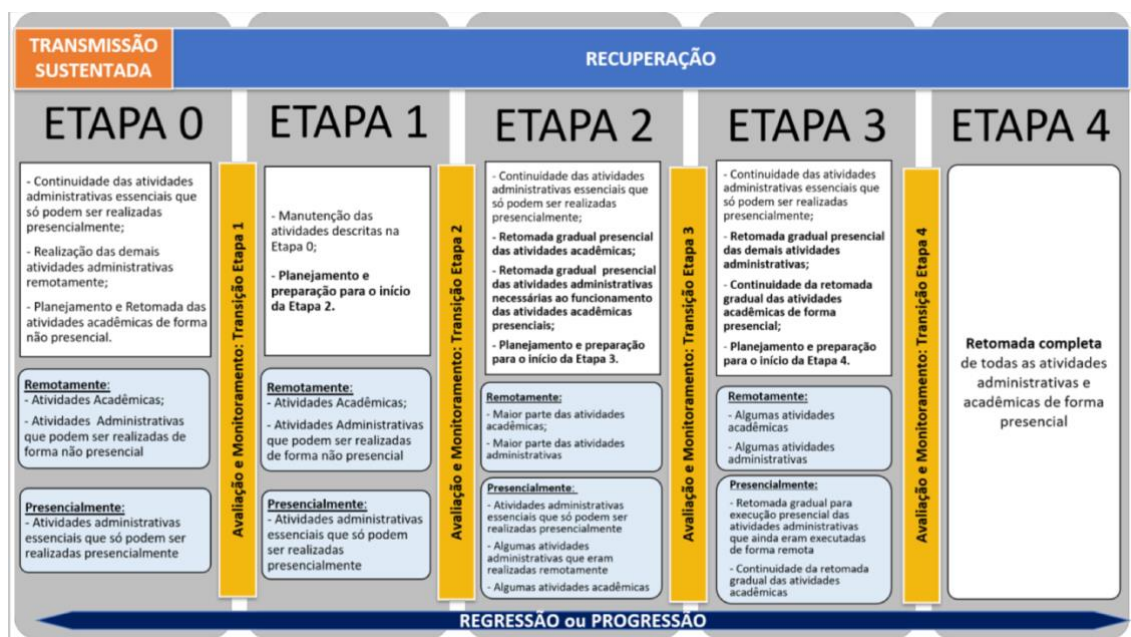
TRANSMISSÃO SUSTENTADA

RECUPERAÇÃO

ETAPA 0

- Continuidade das atividades administrativas essenciais que só podem ser realizadas presencialmente;

- Realização das demais atividades administrativas remotamente;

- Planejamento e Retomada das atividades acadêmicas de forma não presencial.

Remotamente:
- Atividades Acadêmicas;
- Atividades Administrativas que podem ser realizadas de forma não presencial

Presencialmente:
- Atividades administrativas essenciais que só podem ser realizadas presencialmente

Avaliação e Monitoramento: Transição Etapa 1

ETAPA 1

- Manutenção das atividades descritas na Etapa 0;

- Planejamento e preparação para o início da Etapa 2.

Remotamente:
- Atividades Acadêmicas;
- Atividades Administrativas que podem ser realizadas de forma não presencial

Presencialmente:
- Atividades administrativas essenciais que só podem ser realizadas presencialmente

Avaliação e Monitoramento: Transição Etapa 2

ETAPA 2

- Continuidade das atividades administrativas essenciais que só podem ser realizadas presencialmente;

- Retomada gradual presencial das atividades acadêmicas;

- Retomada gradual presencial das atividades administrativas necessárias ao funcionamento das atividades acadêmicas presenciais;

- Planejamento e preparação para o início da Etapa 3.

Remotamente:
- Maior parte das atividades acadêmicas;
- Maior parte das atividades administrativas

Presencialmente:
- Atividades administrativas essenciais que só podem ser realizadas presencialmente
- Algumas atividades administrativas que eram realizadas remotamente
- Algumas atividades acadêmicas

Avaliação e Monitoramento: Transição Etapa 3

ETAPA 3

- Continuidade das atividades administrativas essenciais que só podem ser realizadas presencialmente;

- Retomada gradual presencial das demais atividades administrativas;

- Continuidade da retomada gradual das atividades acadêmicas de forma presencial;

- Planejamento e preparação para o início da Etapa 4.

Remotamente:
- Algumas atividades acadêmicas
- Algumas atividades administrativas

Presencialmente:
- Retomada gradual para execução presencial das atividades administrativas que ainda eram executadas de forma remota
- Continuidade da retomada gradual das atividades acadêmicas

Avaliação e Monitoramento: Transição Etapa 4

ETAPA 4

Retomada completa de todas as atividades administrativas e acadêmicas de forma presencial

REGRESSÃO ou PROGRESSÃO